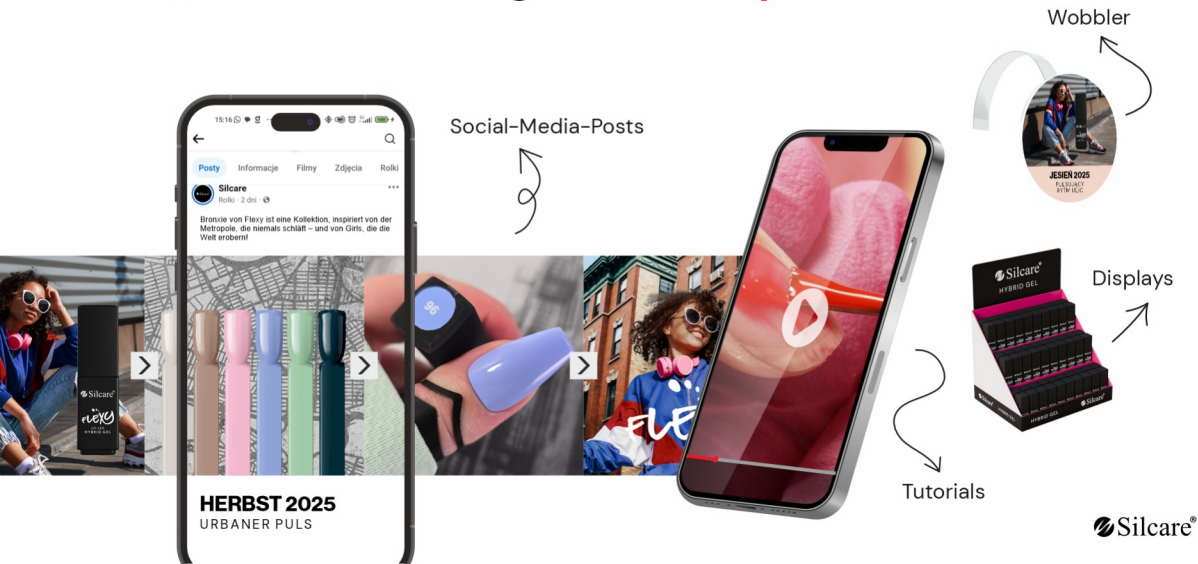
Wobbler

Social-Media-Posts

15:16

Posty Informacje Filmy Zdjęcia Rolki

Silcare
Rolki · 2 dni

Bronxie von Flexy ist eine Kollektion, inspiriert von der Metropole, die niemals schläft – und von Girls, die die Welt erobern!

Silcare
Flexy
HYBRID GEL

HERBST 2025
URBANER PULS

FLEX

JESIEŃ 2025
PULSUJĄCY RYTM ULIC

Silcare
HYBRID GEL

Displays

Tutorials

Silcare®